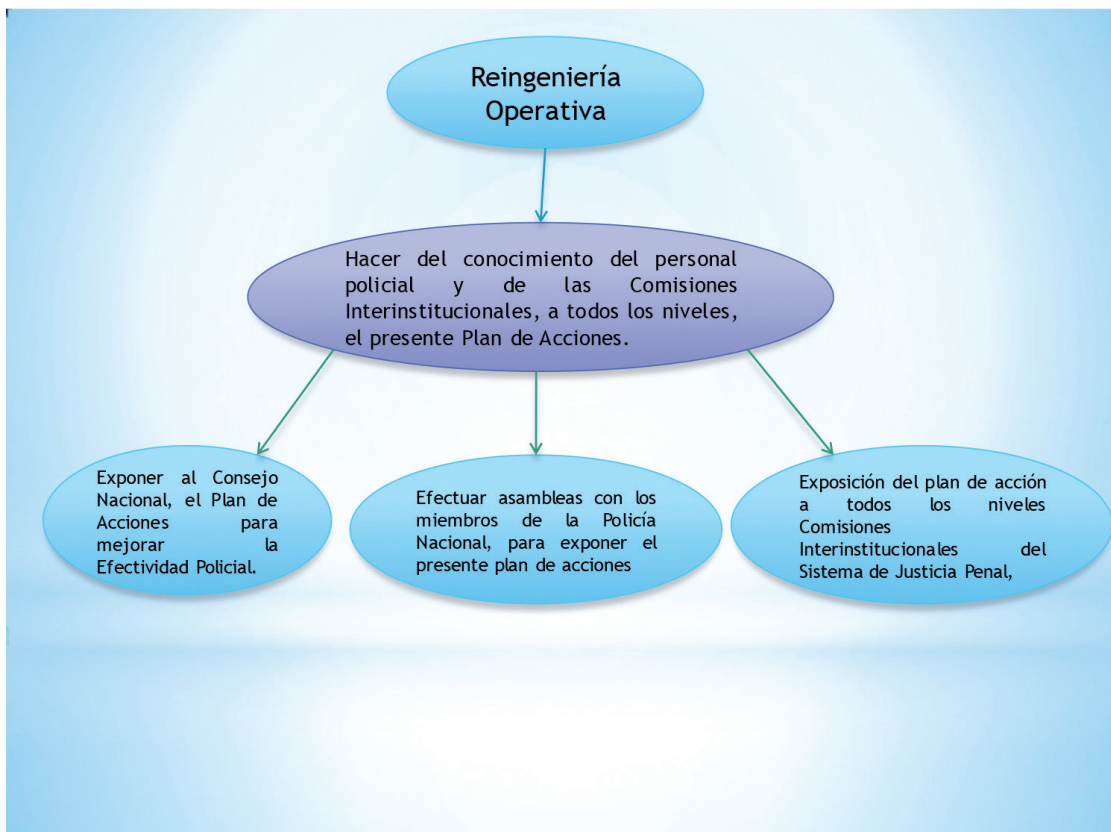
Reingeniería Operativa

Hacer del conocimiento del personal policial y de las Comisiones Interinstitucionales, a todos los niveles, el presente Plan de Acciones.

Exponer al Consejo Nacional, el Plan de Acciones para mejorar la Efectividad Policial.

Efectuar asambleas con los miembros de la Policía Nacional, para exponer el presente plan de acciones

Exposición del plan de acción a todos los niveles Comisiones Interinstitucionales del Sistema de Justicia Penal,